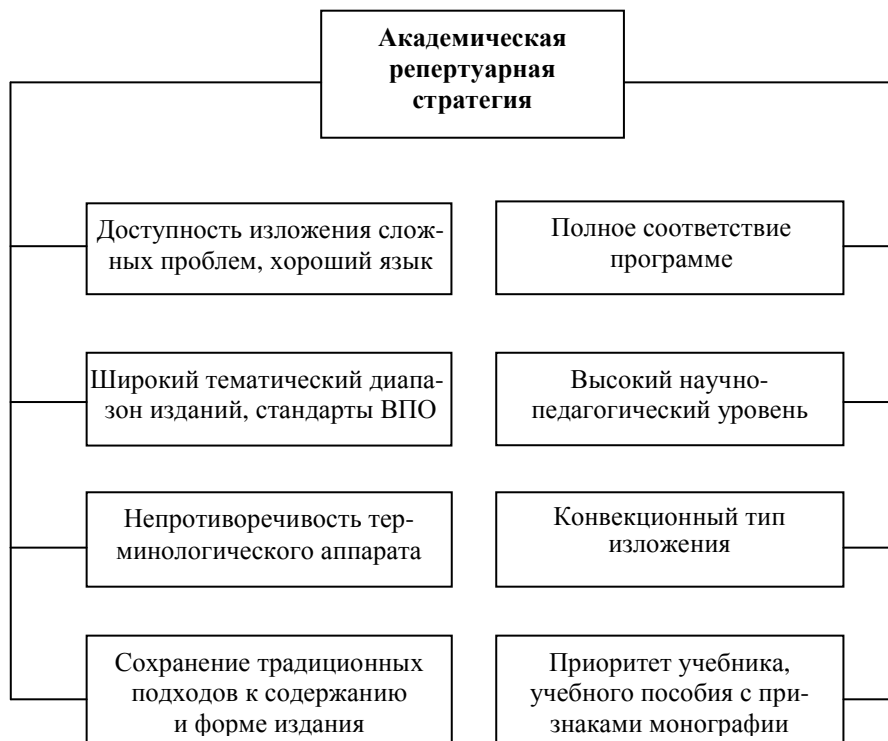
Академическая репертуарная стратегия

Доступность изложения сложных проблем, хороший язык

Широкий тематический диапазон изданий, стандарты ВПО

Непротиворечивость терминологического аппарата

Сохранение традиционных подходов к содержанию и форме издания

Полное соответствие программе

Высокий научно-педагогический уровень

Конвекционный тип изложения

Приоритет учебника, учебного пособия с признаками монографии